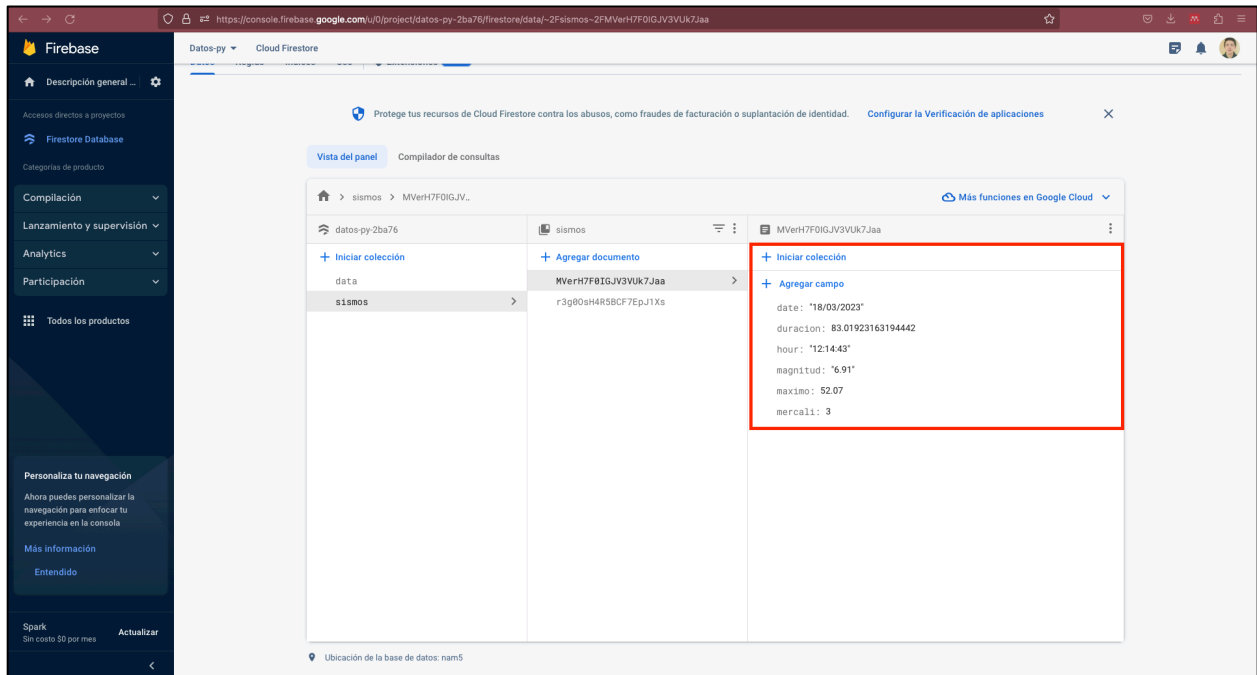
https://console.firebase.google.com/u/0/project/datos-py-2ba76/firestore/data/~2Fsismos~2FMVerH7F0IGJV3VUk7Jaa

Firebase

Datos-py ▾ Cloud Firestore

Descripción general

Accesos directos a proyectos

Firestore Database

Categorías de producto

Compilación

Lanzamiento y supervisión

Analytics

Participación

Todos los productos

Personaliza tu navegación

Ahora puedes personalizar la navegación para enfocar tu experiencia en la consola

Más información

Entendido

Spark
Sin costo $0 por mes

Actualizar

Protege tus recursos de Cloud Firestore contra los abusos, como fraudes de facturación o suplantación de identidad. Configurar la Verificación de aplicaciones

Vista del panel Compilador de consultas

> sismos > MVerH7F0IGJV...

Más funciones en Google Cloud

datos-py-2ba76

+ Iniciar colección

data

sismos

sismos

+ Agregar documento

MVerH7F0IGJV3VUk7Jaa

r3g0OsH4R5BCF7EpJ1Xs

MVerH7F0IGJV3VUk7Jaa

+ Iniciar colección

+ Agregar campo

date: "18/03/2023"

duracion: 83.01923163194442

hour: "12:14:43"

magnitud: "6.91"

maximo: 52.07

mercali: 3

Ubicación de la base de datos: nam5